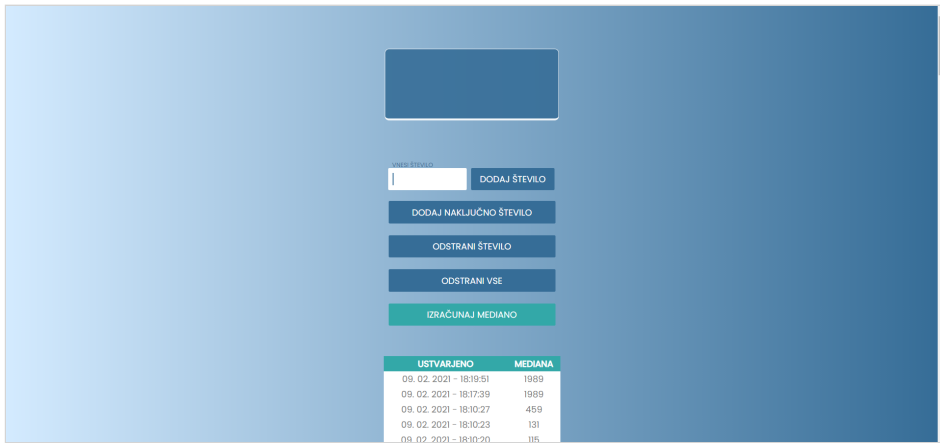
VNESI ŠTEVILO

DODAJ ŠTEVILO

DODAJ NAKLJUČNO ŠTEVILO

ODSTRANI ŠTEVILO

ODSTRANI VSE

IZRAČUNAJ MEDIANO

| USTVARJENO | MEDIANA |
|---|---|
| 09. 02. 2021 - 18:19:51 | 1989 |
| 09. 02. 2021 - 18:17:39 | 1989 |
| 09. 02. 2021 - 18:10:27 | 459 |
| 09. 02. 2021 - 18:10:23 | 131 |
| 09. 02. 2021 - 18:10:20 | 115 |